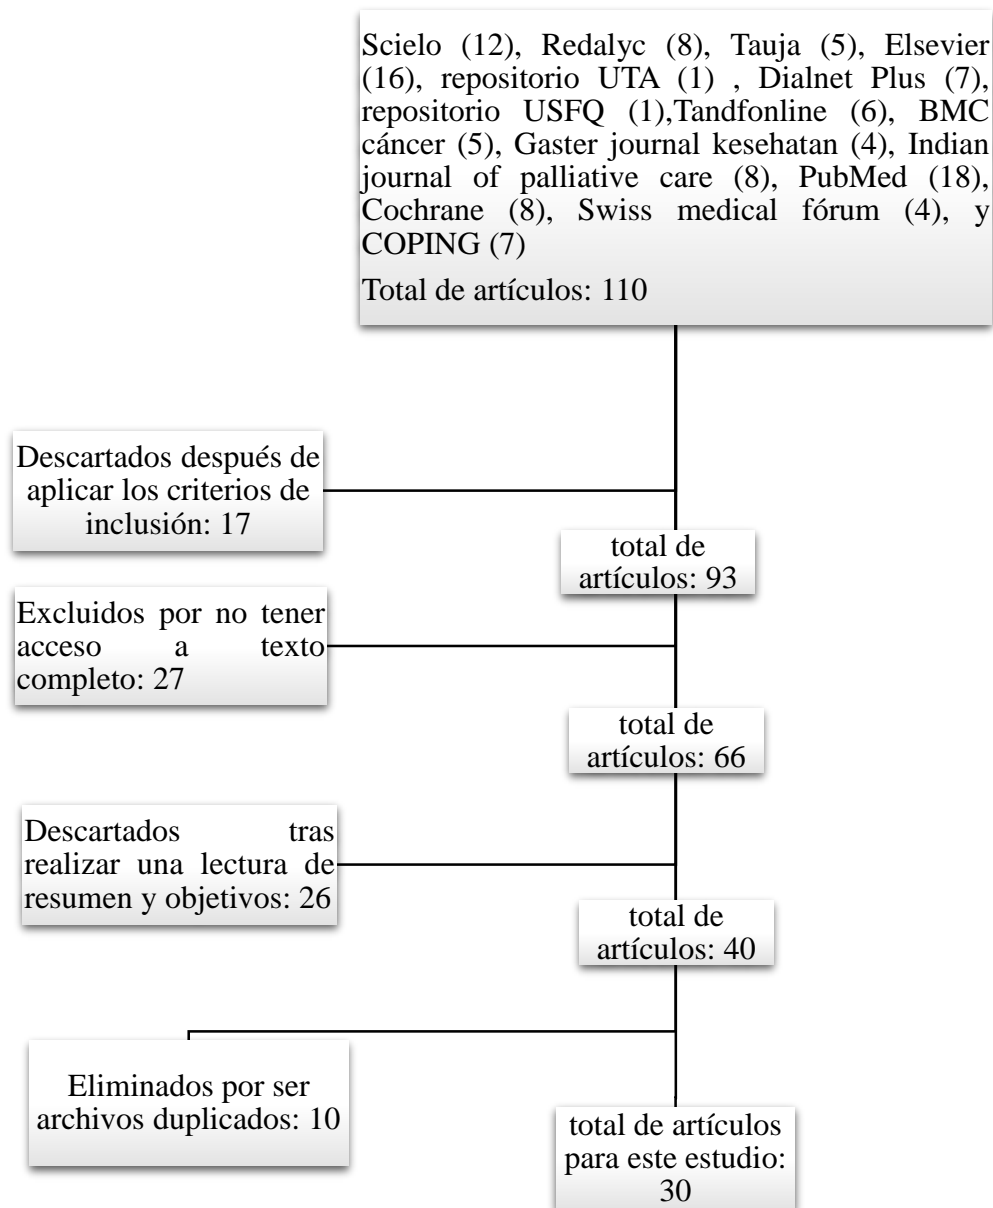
Scielo (12), Redalyc (8), Tauja (5), Elsevier (16), repositorio UTA (1) , Dialnet Plus (7), repositorio USFQ (1),Tandfonline (6), BMC cáncer (5), Gaster journal kesehatan (4), Indian journal of palliative care (8), PubMed (18), Cochrane (8), Swiss medical fórum (4), y COPING (7)

Total de artículos: 110

Descartados después de aplicar los criterios de inclusión: 17

total de artículos: 93

Excluidos por no tener acceso a texto completo: 27

total de artículos: 66

Descartados tras realizar una lectura de resumen y objetivos: 26

total de artículos: 40

Eliminados por ser archivos duplicados: 10

total de artículos para este estudio: 30